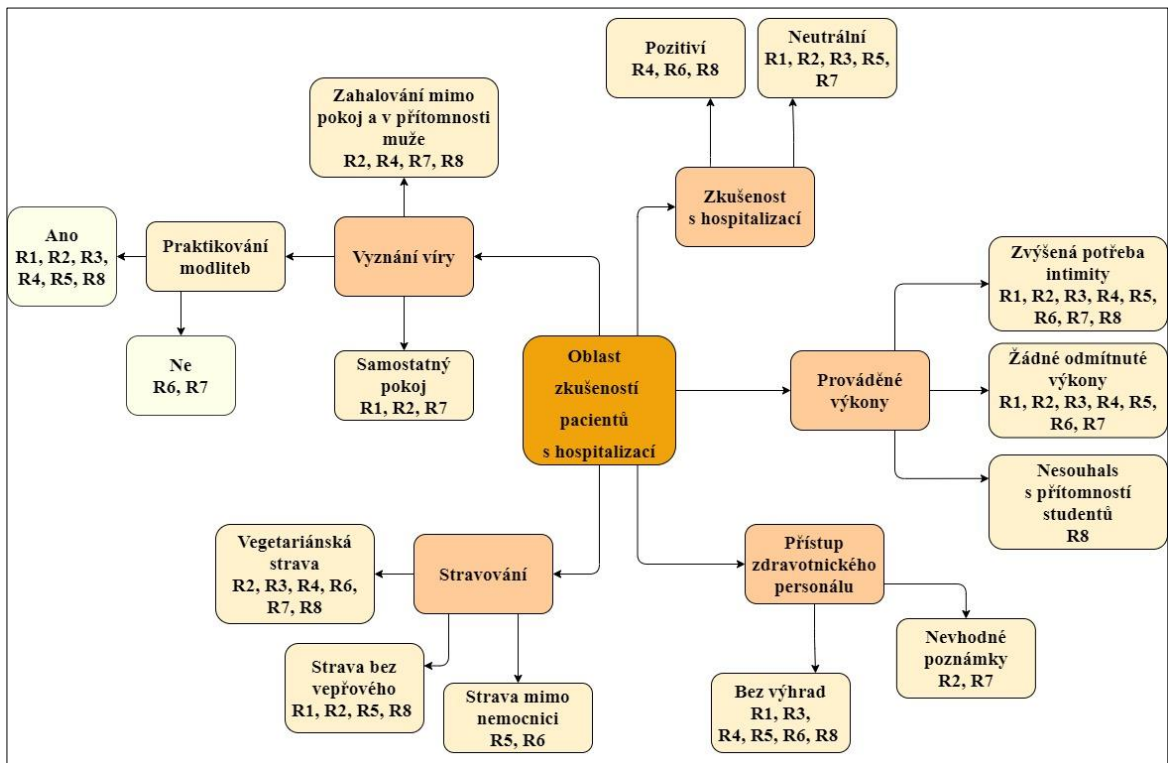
Oblast zkušeností pacientů s hospitalizací

Vyznání víry

Zahalování mimo pokoj a v přítomnosti muže R2, R4, R7, R8

Praktikování modliteb

Ano R1, R2, R3, R4, R5, R8

Ne R6, R7

Samostatný pokoj R1, R2, R7

Zkušenost s hospitalizací

Pozitiví R4, R6, R8

Neutrální R1, R2, R3, R5, R7

Prováděné výkony

Zvýšená potřeba intimity R1, R2, R3, R4, R5, R6, R7, R8

Žádné odmítnuté výkony R1, R2, R3, R4, R5, R6, R7

Nesouhals s přítomností studentů R8

Stravování

Vegetariánská strava R2, R3, R4, R6, R7, R8

Strava bez vepřového R1, R2, R5, R8

Strava mimo nemocnici R5, R6

Přístup zdravotnického personálu

Nevhodné poznámky R2, R7

Bez výhrad R1, R3, R4, R5, R6, R8